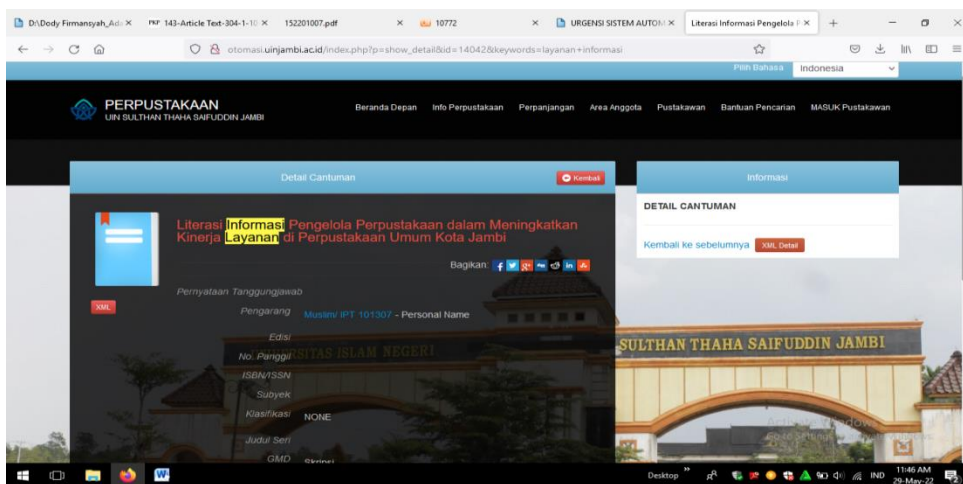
D:\Dody Firmansyah_Ad × | PKP 143-Article Text-304-1-10 × | 152201007.pdf × | 10772 × | URGENSI SISTEM AUTOM × | Literasi Informasi Pengelola P × | +

otomasi.uinjambi.ac.id/index.php?p=show_detail&id=14042&keywords=layanan+informasi

Pilih Bahasa Indonesia

PERPUSTAKAAN
UIN SULTHAN THAHA SAIFUDDIN JAMBI

Beranda Depan | Info Perpustakaan | Perpanjangan | Area Anggota | Pustakawan | Bantuan Pencarian | MASUK Pustakawan

Detail Cantuman

Kembali

Literasi Informasi Pengelola Perpustakaan dalam Meningkatkan Kinerja Layanan di Perpustakaan Umum Kota Jambi

Bagikan:

XML

Pernyataan Tanggungjawab

Pengarang Muslim/ IPT 101307 - Personal Name

Edisi

No. Panggil

ISBN/ISSN

Subyek

Klasifikasi NONE

Judul Seri

GMD Skripsi

Informasi

DETAIL CANTUMAN

Kembali ke sebelumnya XML Detail

RSITAS ISLAM NEGERI

SULTHAN THAHA SAIFUDDIN JAMBI

Desktop IND 11:46 AM 29-May-22